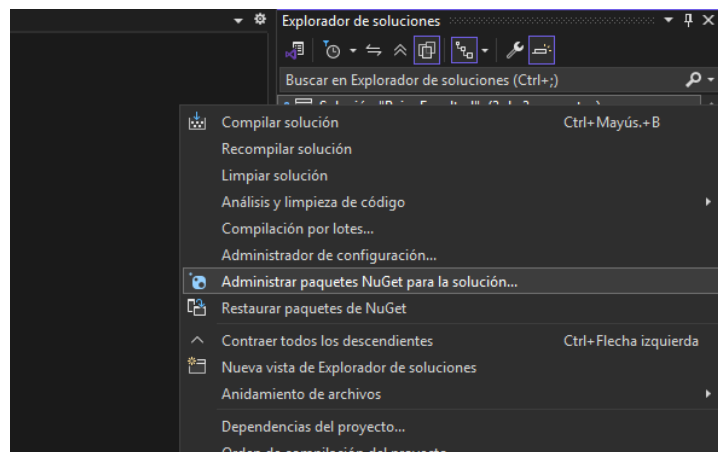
Explorador de soluciones

Buscar en Explorador de soluciones (Ctrl+;)

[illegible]

Compilar solución Ctrl+Mayús.+B
Recompilar solución
Limpiar solución
Análisis y limpieza de código
Compilación por lotes...
Administrador de configuración...
Administrar paquetes NuGet para la solución...
Restaurar paquetes de NuGet
Contraer todos los descendientes Ctrl+Flecha izquierda
Nueva vista de Explorador de soluciones
Anidamiento de archivos
Dependencias del proyecto...
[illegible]